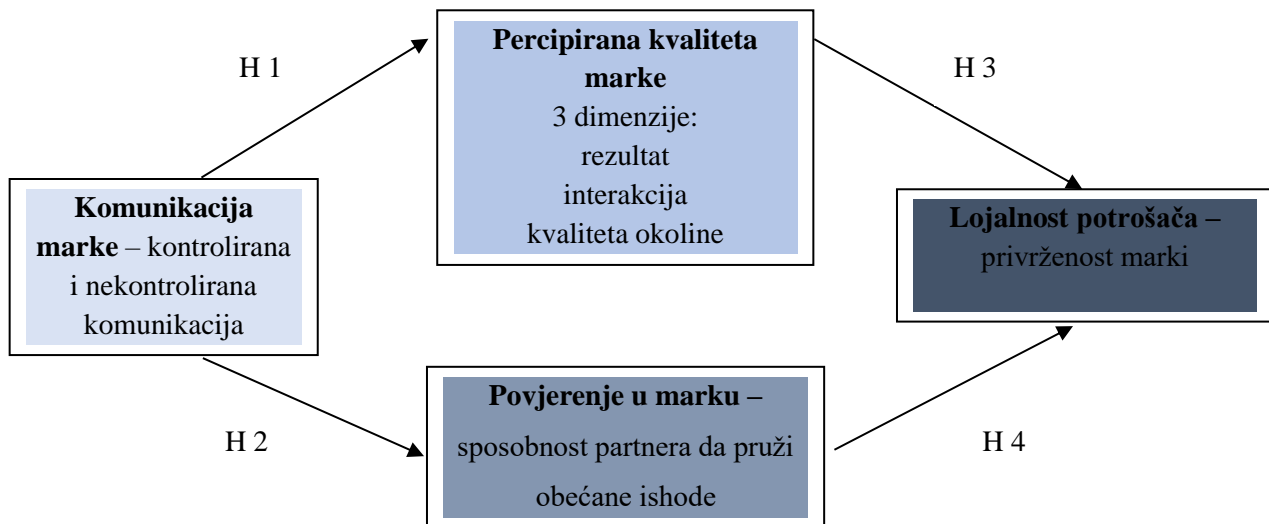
H 1

Percipirana kvaliteta marke
3 dimenzije:
rezultat
interakcija
kvaliteta okoline

H 3

Komunikacija marke – kontrolirana i nekontrolirana komunikacija

Lojalnost potrošača – privrženost marki

H 2

Povjerenje u marku – sposobnost partnera da pruži obećane ishode

H 4